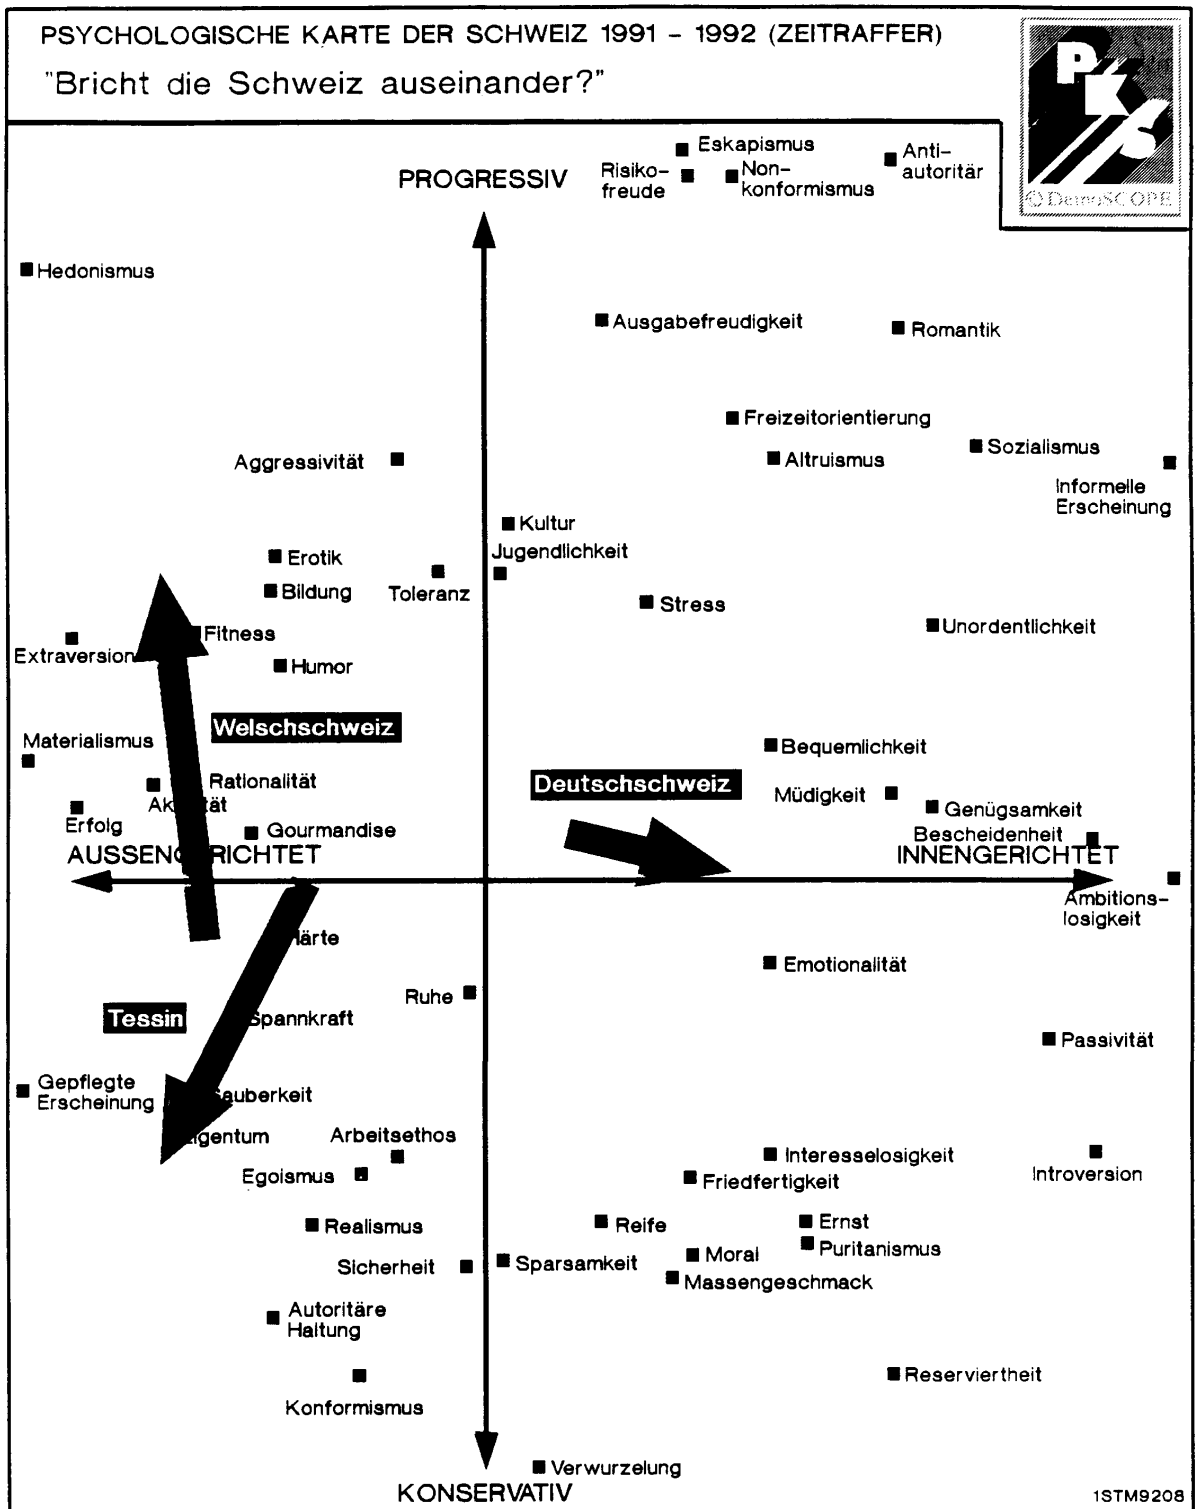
PSYCHOLOGISCHE KARTE DER SCHWEIZ 1991 - 1992 (ZEITRAFFER)

"Bricht die Schweiz auseinander?"

PKS
© DemoSCOPE

PROGRESSIV

Eskapismus
Risikofreude
Nonkonformismus
Antiautoritär

Hedonismus

Ausgabefreudigkeit
Romantik

Freizeitorientierung
Sozialismus
Aggressivität
Altruismus
Informelle Erscheinung

Kultur
Jugendlichkeit
Erotik
Bildung
Toleranz
Stress
Fitness
Extraversion
Unordentlichkeit
Humor

Welschschweiz

Materialismus
Bequemlichkeit
Rationalität
Deutschschweiz
Ak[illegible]tät
Müdigkeit
Genügsamkeit
Erfolg
Gourmandise
Bescheidenheit
AUSSENG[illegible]RICHTET
INNENGERICHTET
Ambitionslosigkeit
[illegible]ärte
Emotionalität
Ruhe
Tessin
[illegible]pannkraft
Passivität
Gepflegte Erscheinung
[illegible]auberkeit
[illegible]igentum
Arbeitsethos
Interesselosigkeit
Introversion
Egoismus
Friedfertigkeit
Realismus
Reife
Ernst
Moral
Puritanismus
Sicherheit
Sparsamkeit
Massengeschmack
Autoritäre Haltung
Reserviertheit
Konformismus

Verwurzelung
KONSERVATIV
1STM9208